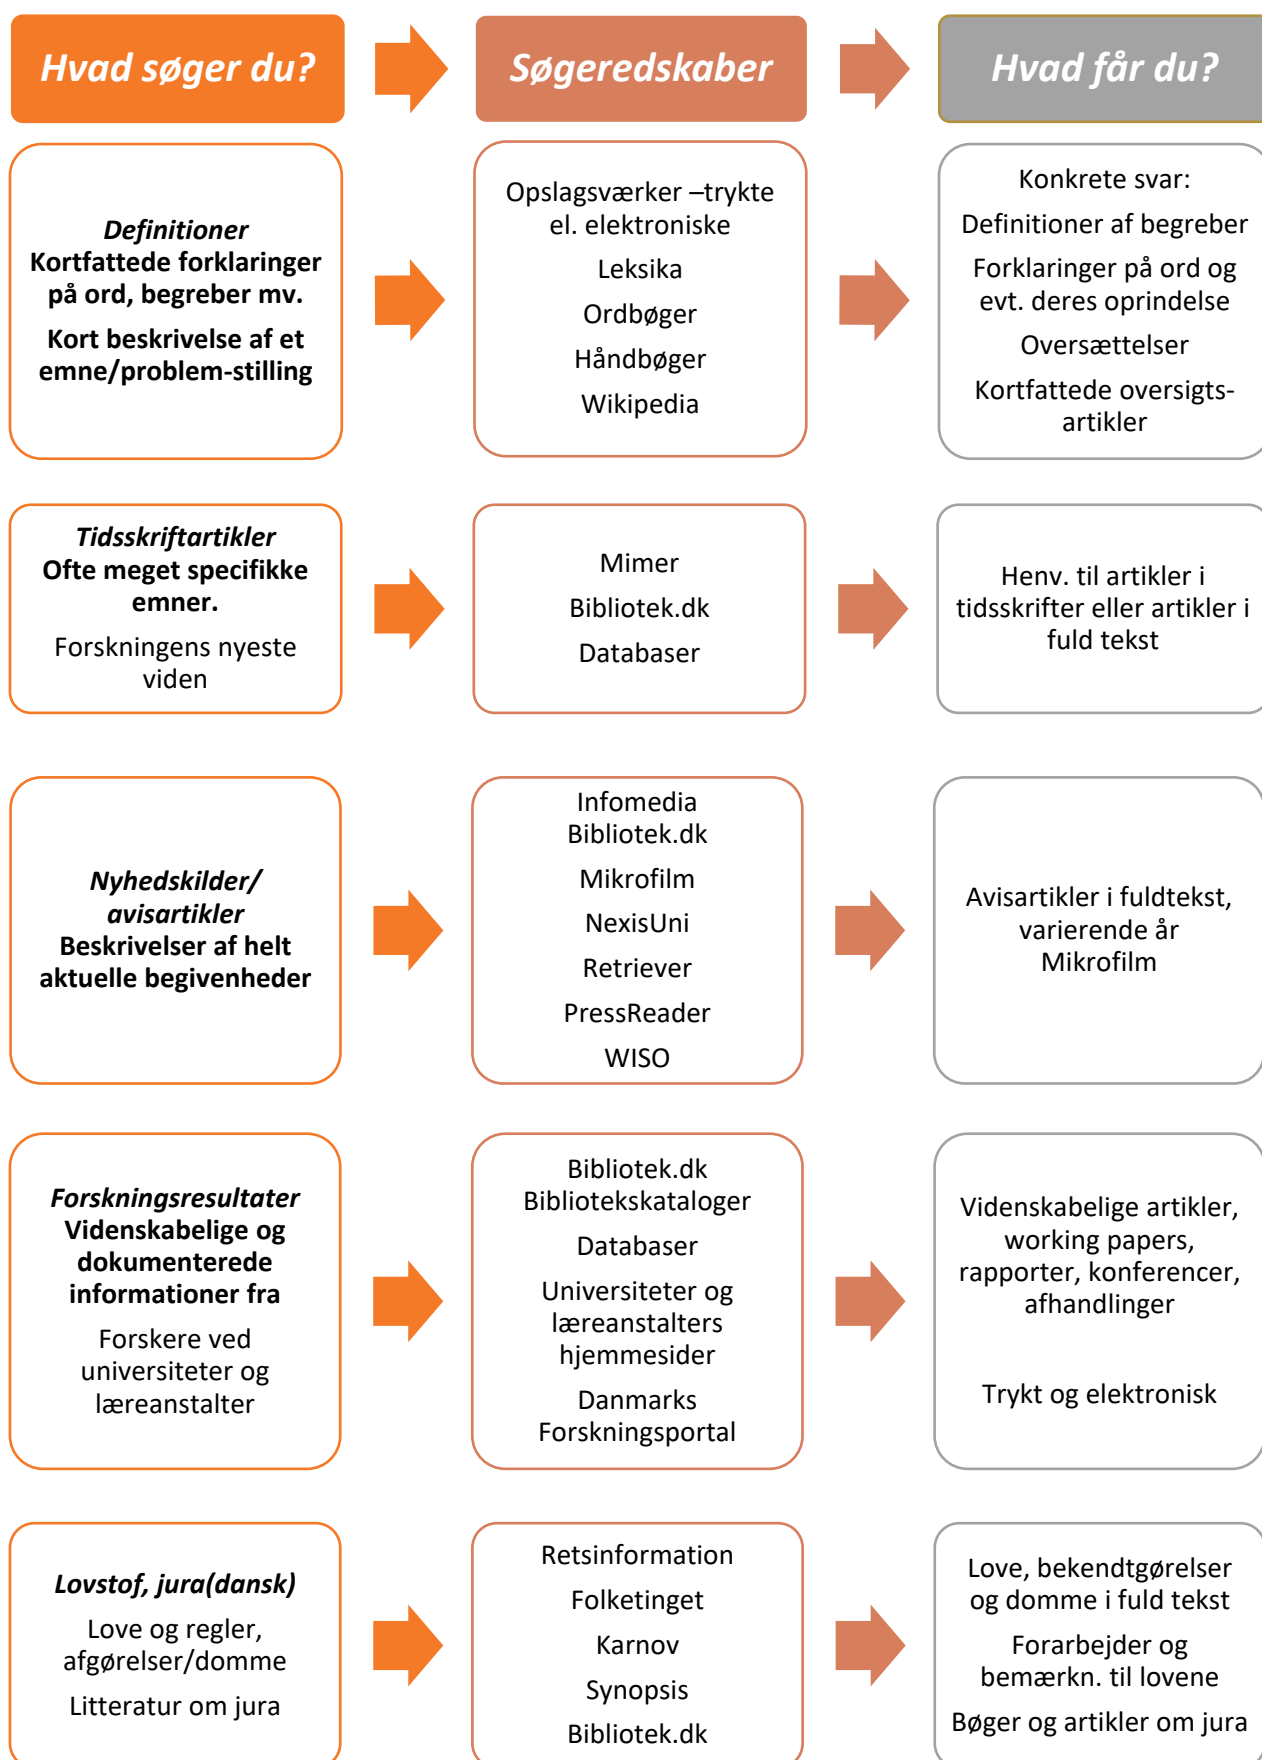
Hvad søger du?

Søgeredskaber

Hvad får du?

**Definitioner**
**Kortfattede forklaringer på ord, begreber mv.**

**Kort beskrivelse af et emne/problem-stilling**

Opslagsværker –trykte el. elektroniske

Leksika

Ordbøger

Håndbøger

Wikipedia

Konkrete svar:

Definitioner af begreber

Forklaringer på ord og evt. deres oprindelse

Oversættelser

Kortfattede oversigts-artikler

**Tidsskriftartikler**
**Ofte meget specifikke emner.**

Forskningens nyeste viden

Mimer

Bibliotek.dk

Databaser

Henv. til artikler i tidsskrifter eller artikler i fuld tekst

**Nyhedskilder/ avisartikler**
**Beskrivelser af helt aktuelle begivenheder**

Infomedia
Bibliotek.dk

Mikrofilm

NexisUni

Retriever

PressReader

WISO

Avisartikler i fuldtekst, varierende år
Mikrofilm

**Forskningsresultater**
**Videnskabelige og dokumenterede informationer fra**

Forskere ved universiteter og læreanstalter

Bibliotek.dk
Bibliotekskataloger

Databaser

Universiteter og læreanstalters hjemmesider

Danmarks Forskningsportal

Videnskabelige artikler, working papers, rapporter, konferencer, afhandlinger

Trykt og elektronisk

**Lovstof, jura(dansk)**

Love og regler, afgørelser/domme

Litteratur om jura

Retsinformation

Folketinget

Karnov

Synopsis

Bibliotek.dk

Love, bekendtgørelser og domme i fuld tekst

Forarbejder og bemærkn. til lovene

Bøger og artikler om jura